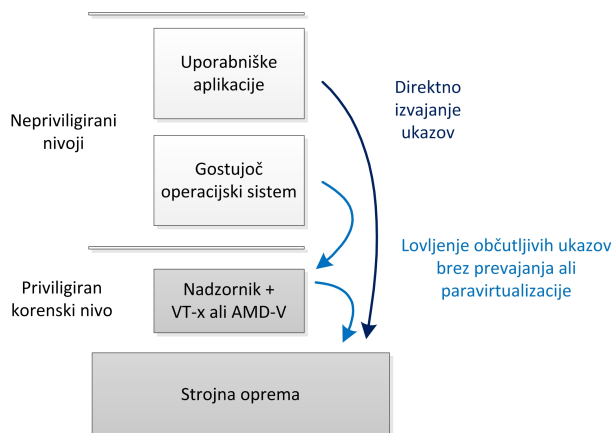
Uporabniške aplikacije

Direktno izvajanje ukazov

Nepriviligirani nivoji

Gostujoč operacijski sistem

Lovljenje občutljivih ukazov brez prevajanja ali paravirtualizacije

Priviligiran korenski nivo

Nadzornik + VT-x ali AMD-V

Strojna oprema